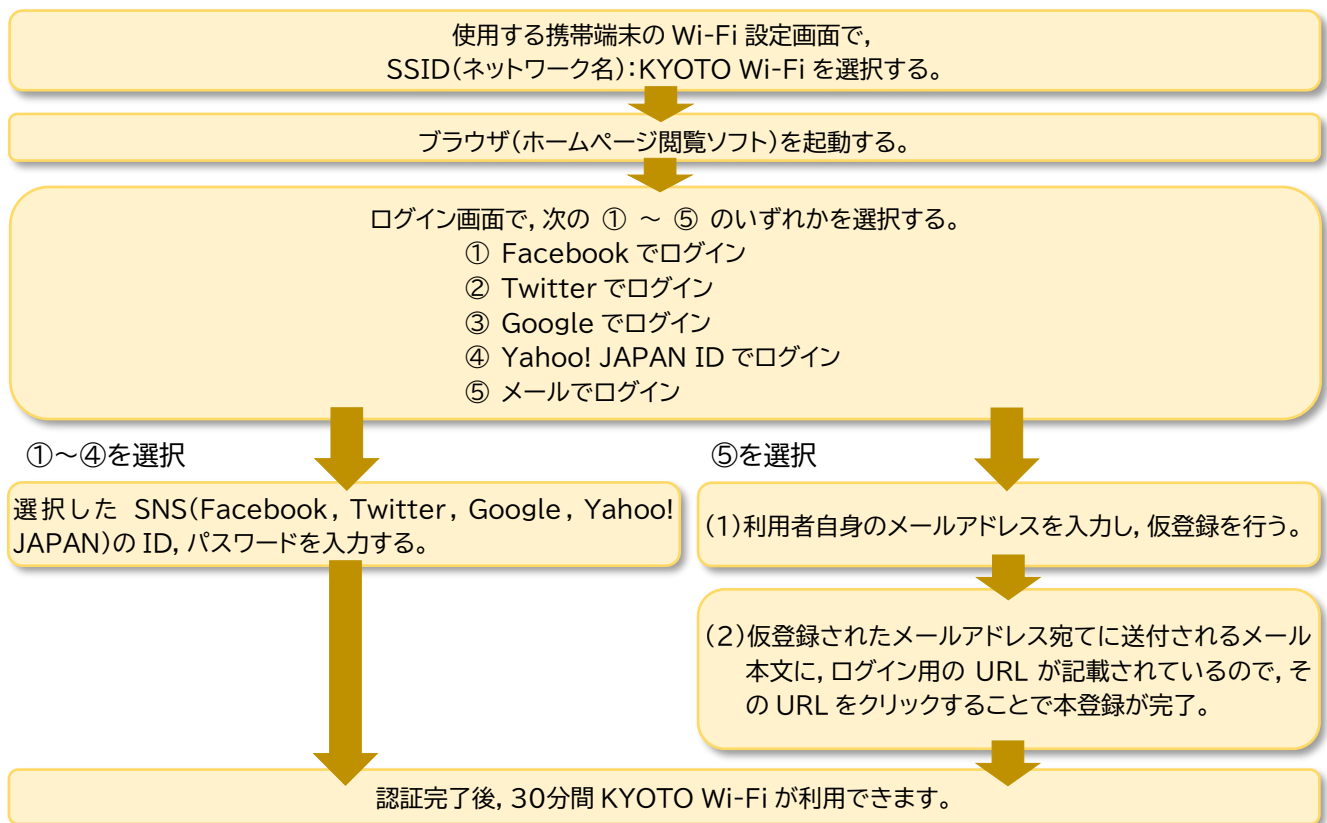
使用する携帯端末の Wi-Fi 設定画面で，
SSID（ネットワーク名）：KYOTO Wi-Fi を選択する。

ブラウザ（ホームページ閲覧ソフト）を起動する。

ログイン画面で，次の ① ～ ⑤ のいずれかを選択する。
① Facebook でログイン
② Twitter でログイン
③ Google でログイン
④ Yahoo! JAPAN ID でログイン
⑤ メールでログイン

①～④を選択

選択した SNS（Facebook，Twitter，Google，Yahoo! JAPAN）の ID，パスワードを入力する。

⑤を選択

(1)利用者自身のメールアドレスを入力し，仮登録を行う。

(2)仮登録されたメールアドレス宛てに送付されるメール本文に，ログイン用の URL が記載されているので，その URL をクリックすることで本登録が完了。

認証完了後，30分間 KYOTO Wi-Fi が利用できます。